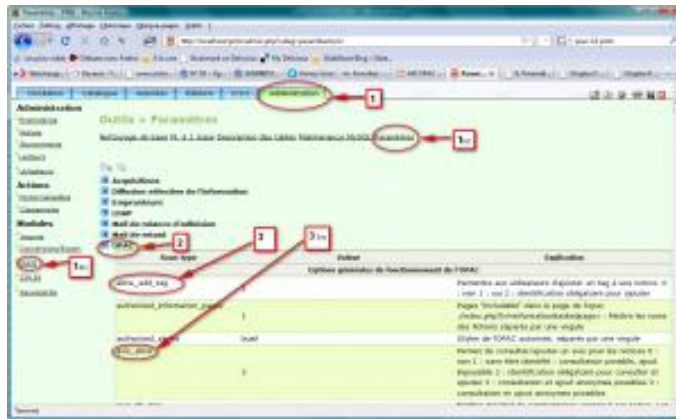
Administration

Outils > Paramètres

Acquisitions
Diffusion sélective de l'information
Emprunteurs
LDAP
Mail de relance d'adhésion
Mail de retard
OPAC

1
1bis
2
3
3bis

Nom type
Valeur
Explication
Options générales de fonctionnement de l'OPAC

allow_add_tag
authorized_information_pages
1
authorized_styles
bueil
Styles de l'OPAC autorisés, séparés par une virgule
avis_allow
0